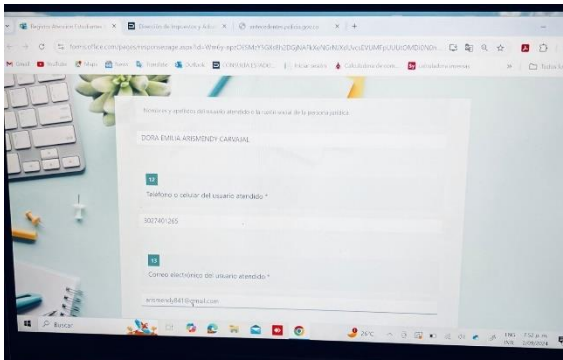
Registro Atención Estudiantes | × Dirección de Impuestos y Adua × antecedentes policia gov.co × +

forms.office.com/pages/responsepage.aspx?id=Wm6y-epCIOSMt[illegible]

Gmail YouTube Maps News Traducir Outlook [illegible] Iniciar sesión Calculadora de com... Calculadora intermas Todos los

Nombre y apellidos del usuario atendido o la razón social de la persona jurídica

DORA EMILIA ARISMENDY CARVAJAL

12

Teléfono o celular del usuario atendido *

3027401265

13

Correo electrónico del usuario atendido *

arismendy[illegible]@gmail.com

Buscar

29°C

ESP LAA 7:52 p. m. 2/08/2024